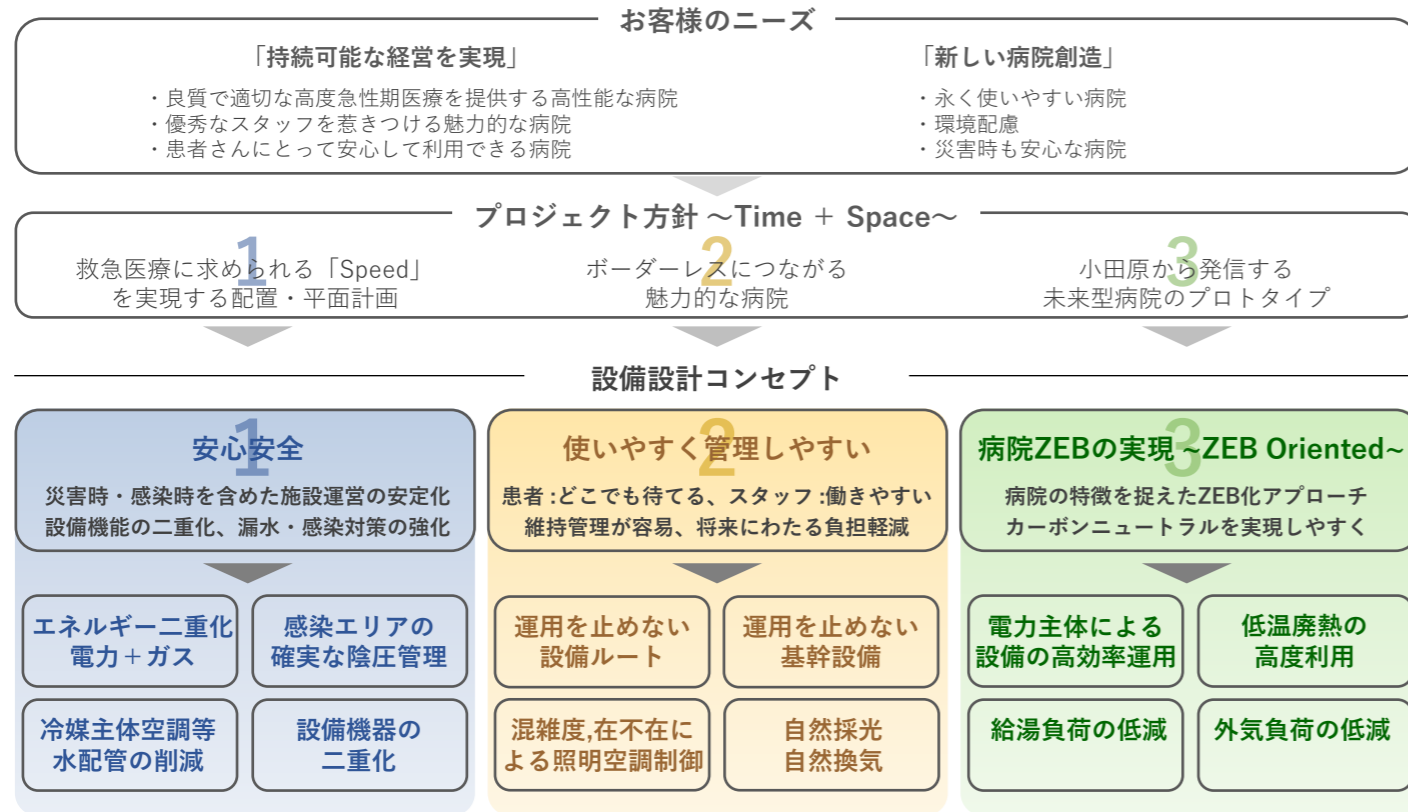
お客様のニーズ

「持続可能な経営を実現」
・良質で適切な高度急性期医療を提供する高性能な病院
・優秀なスタッフを惹きつける魅力的な病院
・患者さんにとって安心して利用できる病院

「新しい病院創造」
・永く使いやすい病院
・環境配慮
・災害時も安心な病院

プロジェクト方針 ～Time + Space～

1
救急医療に求められる「Speed」を実現する配置・平面計画

2
ボーダーレスにつながる魅力的な病院

3
小田原から発信する未来型病院のプロトタイプ

設備設計コンセプト

1
安心安全
災害時・感染時を含めた施設運営の安定化
設備機能の二重化、漏水・感染対策の強化

エネルギー二重化
電力＋ガス

感染エリアの
確実な陰圧管理

冷媒主体空調等
水配管の削減

設備機器の
二重化

2
使いやすく管理しやすい
患者 :どこでも待てる、スタッフ :働きやすい
維持管理が容易、将来にわたる負担軽減

運用を止めない
設備ルート

運用を止めない
基幹設備

混雑度,在不在に
よる照明空調制御

自然採光
自然換気

3
病院ZEBの実現 ~ZEB Oriented~
病院の特徴を捉えたZEB化アプローチ
カーボンニュートラルを実現しやすく

電力主体による
設備の高効率運用

低温廃熱の
高度利用

給湯負荷の低減

外気負荷の低減